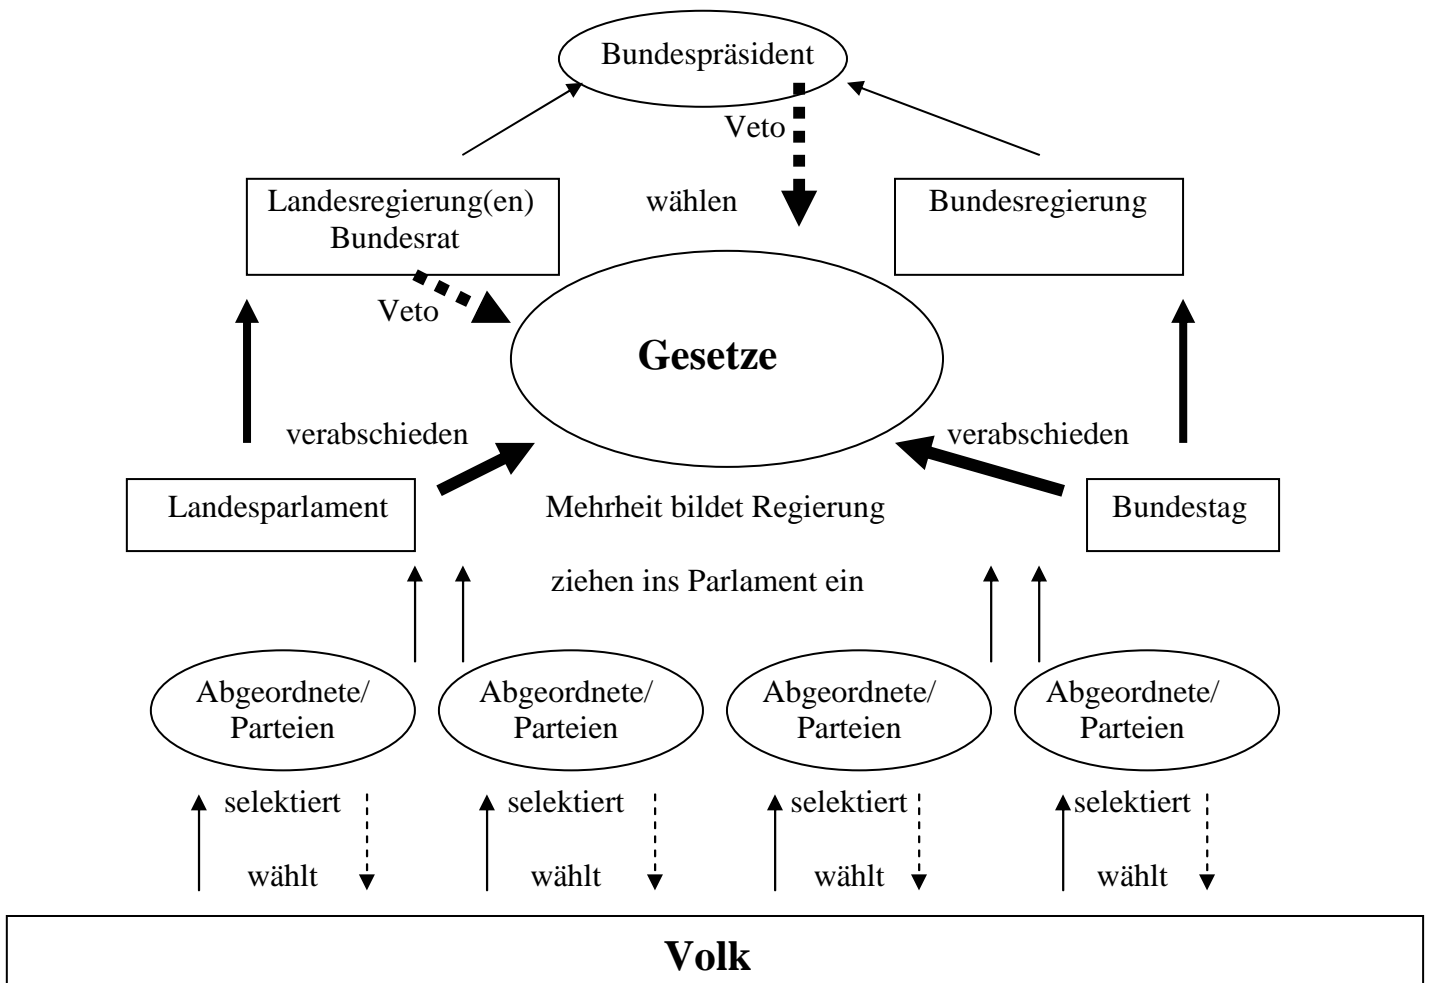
Bundespräsident

Veto

Landesregierung(en)
Bundesrat

wählen

Bundesregierung

Veto

**Gesetze**

verabschieden

verabschieden

Landesparlament

Mehrheit bildet Regierung

Bundestag

ziehen ins Parlament ein

Abgeordnete/
Parteien

Abgeordnete/
Parteien

Abgeordnete/
Parteien

Abgeordnete/
Parteien

selektiert
wählt

selektiert
wählt

selektiert
wählt

selektiert
wählt

**Volk**